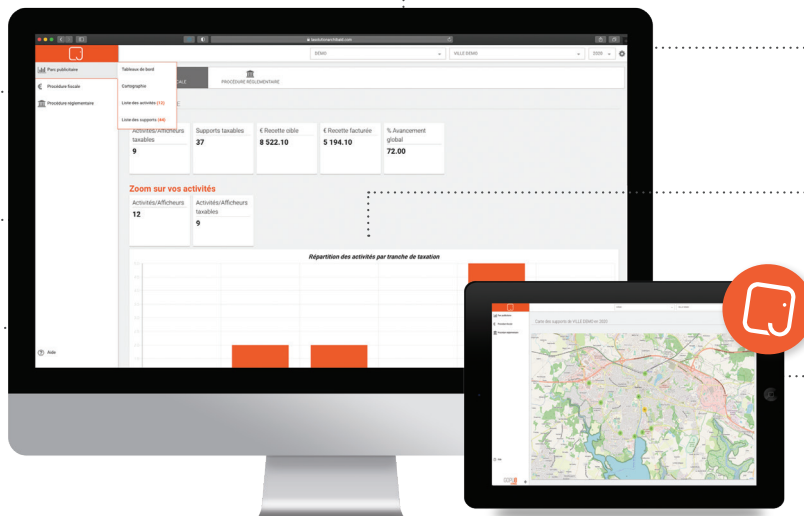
DEMO
VILLE DEMO
2020

Parc publicitaire
Procédure fiscale
Procédure réglementaire

Tableau de bord
Cartographie
Liste des activités (12)
Liste des supports (66)

PROCEDURE REGLEMENTAIRE

Activités/Afficheurs taxables
9

Supports taxables
37

€ Recette cible
8 522.10

€ Recette facturée
5 194.10

% Avancement global
72.00

Zoom sur vos activités

Activités/Afficheurs
12

Activités/Afficheurs taxables
9

Répartition des activités par tranche de taxation

Aide

Carte des supports de VILLE DEMO en 2020